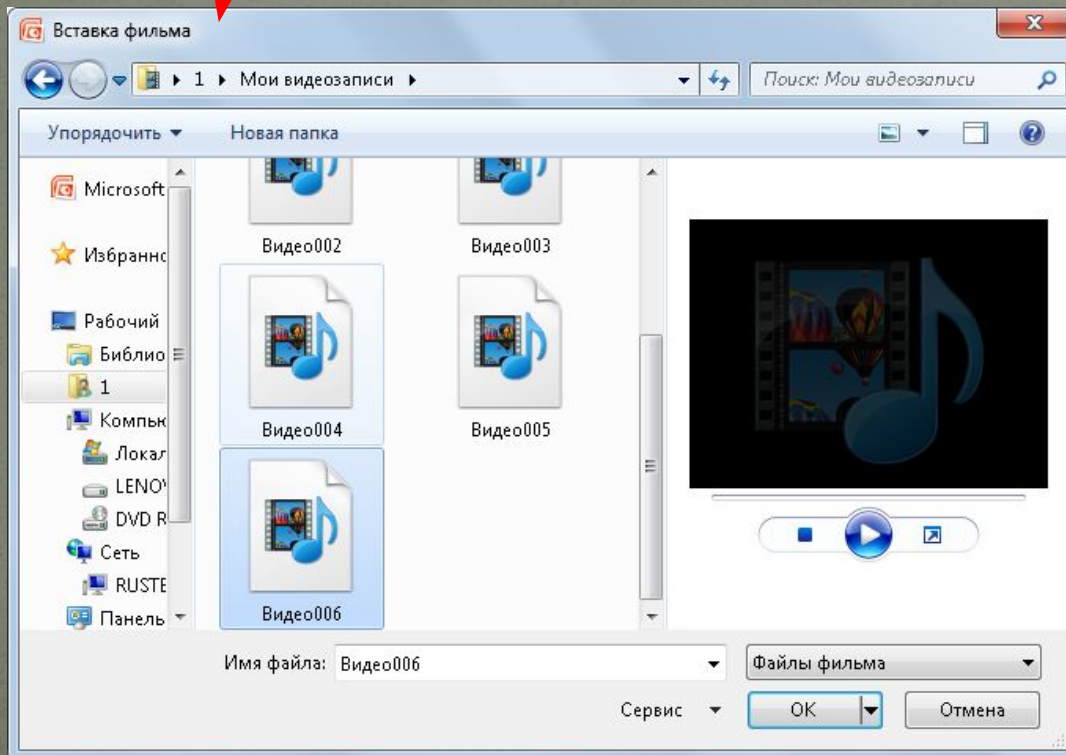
Вставка фильма

1 ▸ Мои видеозаписи ▸

Поиск: Мои видеозаписи

Упорядочить ▾

Новая папка

Microsoft

Избранно

Рабочий

Библио

1

Компью

Локал

LENO

DVD R

Сеть

RUSTE

Панель

Видео002

Видео003

Видео004

Видео005

Видео006

Имя файла: Видео006

Файлы фильма

Сервис

OK

Отмена